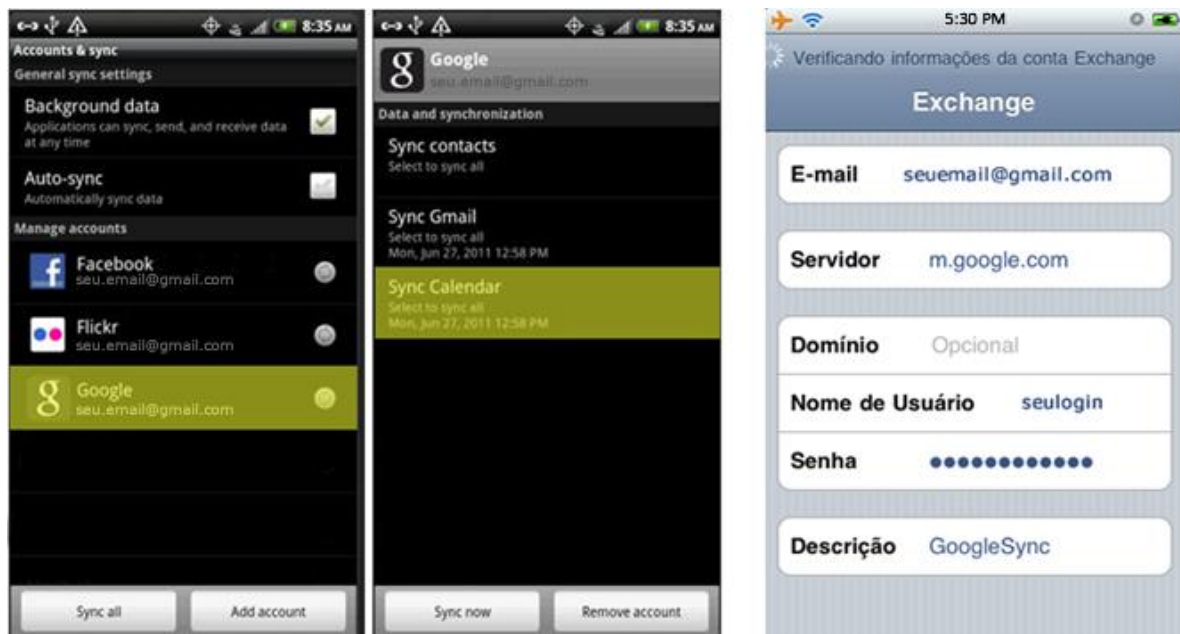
8:35 AM
Accounts & sync
General sync settings
Background data
Applications can sync, send, and receive data at any time
Auto-sync
Automatically sync data
Manage accounts
Facebook
seu.email@gmail.com
Flickr
seu.email@gmail.com
Google
seu.email@gmail.com
Sync all
Add account

8:35 AM
Google
seu.email@gmail.com
Data and synchronization
Sync contacts
Select to sync all
Sync Gmail
Select to sync all
Mon, Jun 27, 2011 12:58 PM
Sync Calendar
Select to sync all
Mon, Jun 27, 2011 12:58 PM
Sync now
Remove account

5:30 PM
Verificando informações da conta Exchange
Exchange
E-mail seuemail@gmail.com
Servidor m.google.com
Domínio Opcional
Nome de Usuário seulogin
Senha ●●●●●●●●●●●●
Descrição GoogleSync